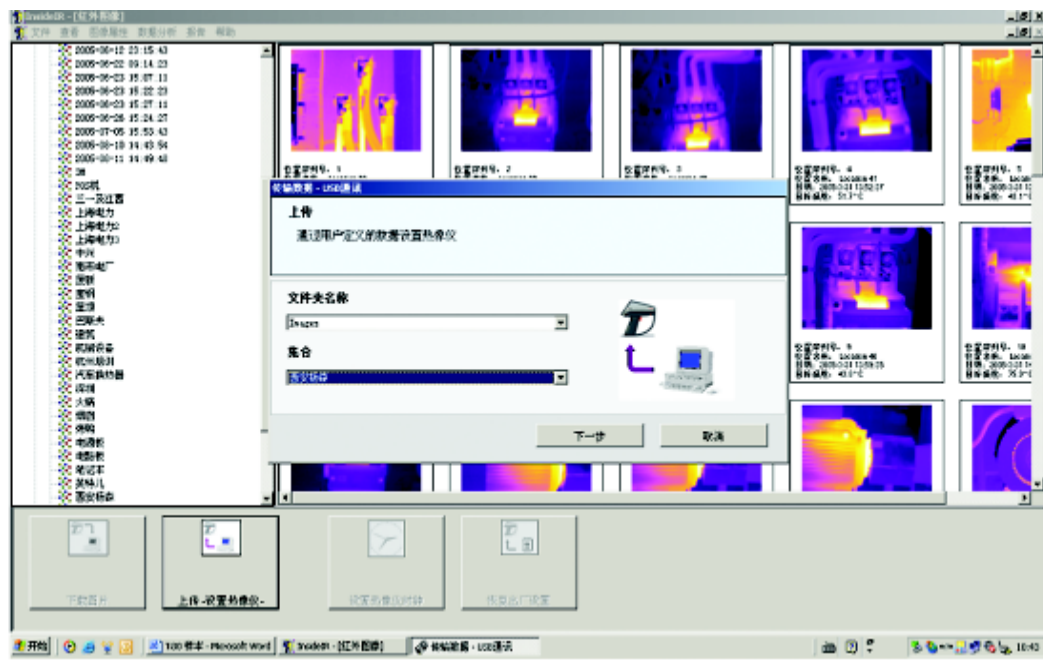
InsideIR - [红外图像]

文件 查看 图像属性 数据分析 报告 帮助

2005-06-12 23:15:43
2005-06-22 09:14:23
2005-06-23 15:07:13
2005-06-23 15:22:23
2005-06-23 15:27:11
2005-06-26 15:24:27
2005-07-05 15:53:43
2005-08-10 14:43:54
2005-08-11 14:49:48
3M
3G机
三一及红酒
上海电力
上海电力2
上海电力3
中兴
海南电厂
医院
塑料
宝鸡
西联夫
建筑
机械设备
杭州脉冲
汽车换热器
洋楼
火柴
烟囱
烟纸
电路板
电脑板
笔记本
英特儿
西安铁路

位置序列号: 1
位置序列号: 2
位置序列号: 3
位置序列号: 4
位置名称: Location41
日期: 2005-3-23 11:52:37
目标温度: 51.7°C
位置序列号: 5
位置名称: Location
日期: 2005-3-23 11
目标温度: 40.1°C
位置序列号: 9
位置名称: Location46
日期: 2005-3-23 11:59:25
目标温度: 40.0°C
位置序列号: 10
位置名称: Location
日期: 2005-3-23 12
目标温度: 35.3°C

传输数据 - USB通讯

上传
通过用户定义的数据设置热像仪

文件夹名称
Images

集合
西安铁路

下一步
取消

下载图片
上传-设置热像仪-
设置热像仪时钟
恢复出厂设置

开始
100 档本 - Microsoft Word
InsideIR - [红外图像]
传输数据 - USB通讯
10:43